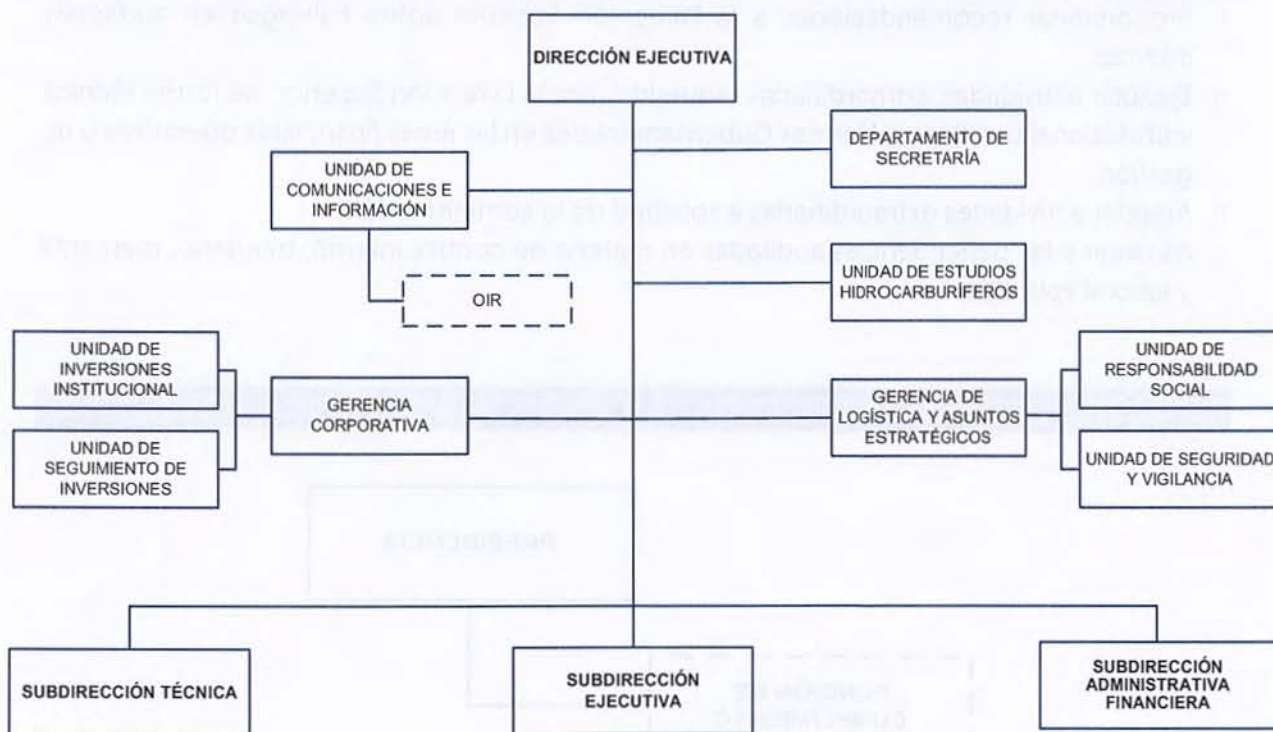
DIRECCIÓN EJECUTIVA

DEPARTAMENTO DE SECRETARÍA

UNIDAD DE COMUNICACIONES E INFORMACIÓN

OIR

UNIDAD DE ESTUDIOS HIDROCARBURÍFEROS

UNIDAD DE INVERSIONES INSTITUCIONAL

UNIDAD DE SEGUIMIENTO DE INVERSIONES

GERENCIA CORPORATIVA

GERENCIA DE LOGÍSTICA Y ASUNTOS ESTRATÉGICOS

UNIDAD DE RESPONSABILIDAD SOCIAL

UNIDAD DE SEGURIDAD Y VIGILANCIA

SUBDIRECCIÓN TÉCNICA

SUBDIRECCIÓN EJECUTIVA

SUBDIRECCIÓN ADMINISTRATIVA FINANCIERA